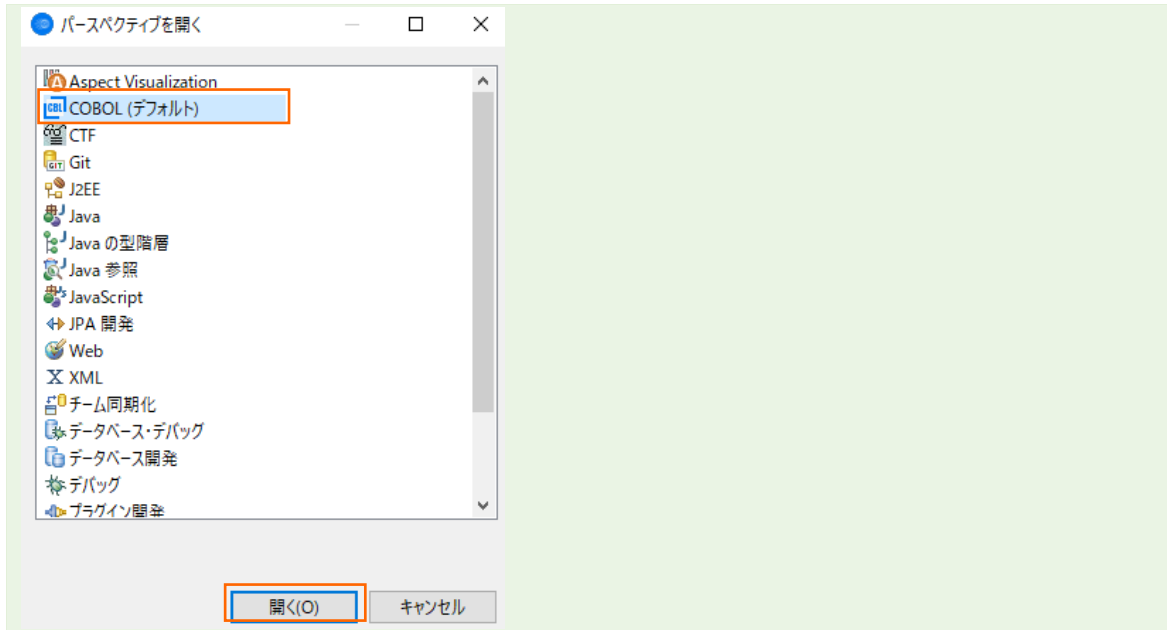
パースペクティブを開く

Aspect Visualization
COBOL (デフォルト)
CTF
Git
J2EE
Java
Java の型階層
Java 参照
JavaScript
JPA 開発
Web
XML
チーム同期化
データベース・デバッグ
データベース開発
デバッグ
プラグイン開発

開く(O)
キャンセル